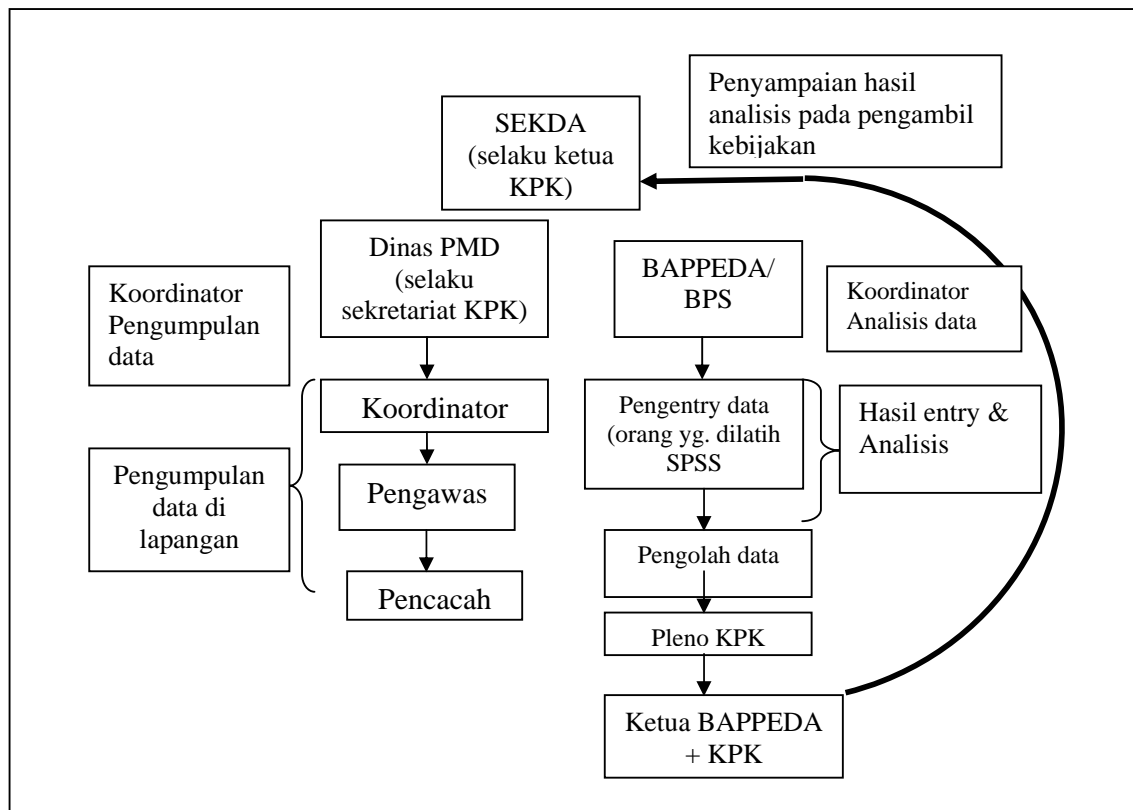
Penyampaian hasil analisis pada pengambil kebijakan

SEKDA (selaku ketua KPK)

Dinas PMD (selaku sekretariat KPK)

BAPPEDA/ BPS

Koordinator Analisis data

Koordinator Pengumpulan data

Koordinator

Pengentry data (orang yg. dilatih SPSS

Hasil entry & Analisis

Pengumpulan data di lapangan

Pengawas

Pengolah data

Pencacah

Pleno KPK

Ketua BAPPEDA + KPK